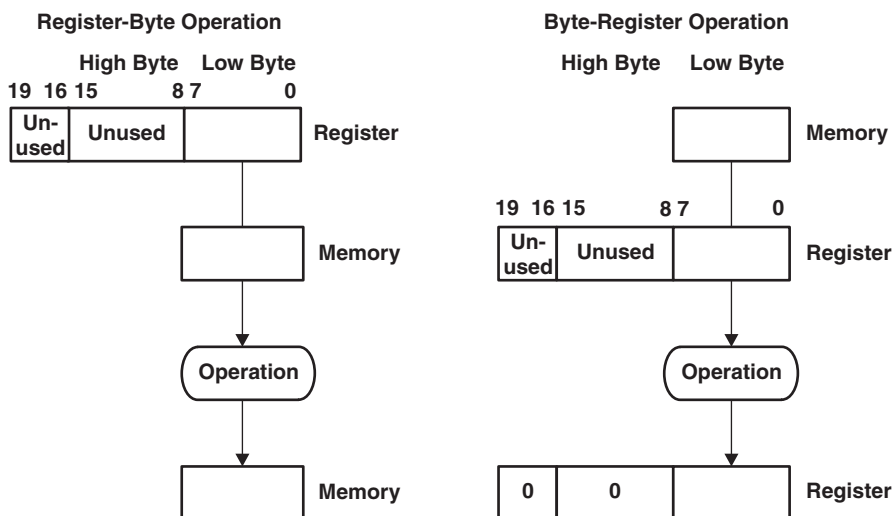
Register-Byte Operation

High Byte Low Byte

19 16 15 8 7 0

Un-used Unused

Register

Memory

Operation

Memory

Byte-Register Operation

High Byte Low Byte

Memory

19 16 15 8 7 0

Un-used Unused

Register

Operation

0 0

Register